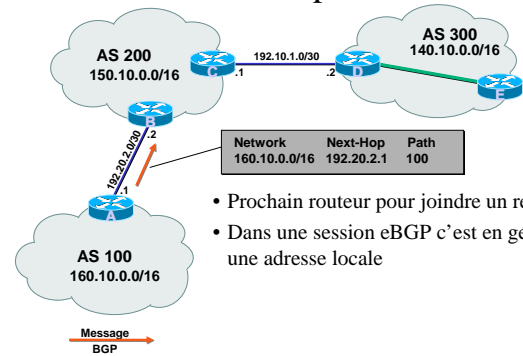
AS 200
150.10.0.0/16

192.10.1.0/30

AS 300
140.10.0.0/16

C .1

.2 D

E

B .2

192.20.2.0/30

.1
A

AS 100
160.10.0.0/16

| Network | Next-Hop | Path |
|---|---|---|
| 160.10.0.0/16 | 192.20.2.1 | 100 |

• Prochain routeur pour joindre un re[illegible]

• Dans une session eBGP c'est en ge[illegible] une adresse locale

Message BGP